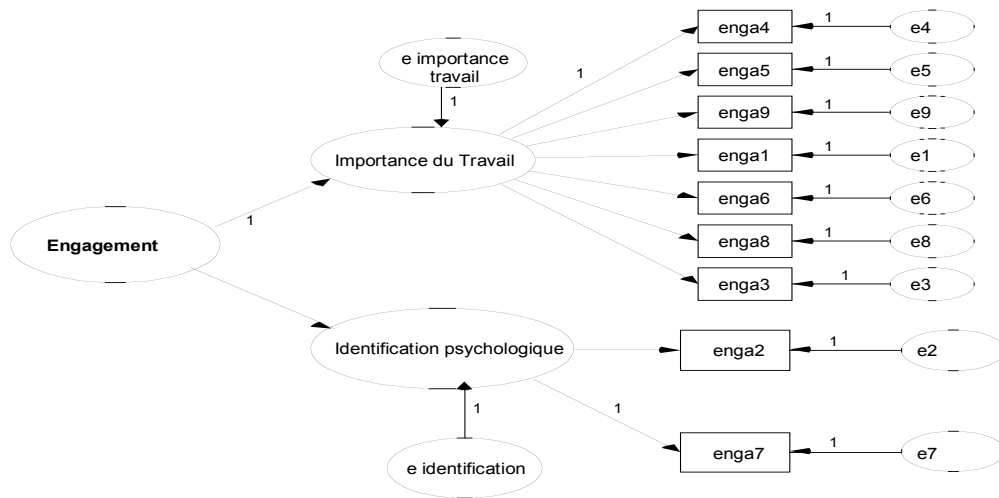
e importance travail

1

1

Importance du Travail

1

Engagement

Identification psychologique

1

e identification

1

enga4
1
e4

enga5
1
e5

enga9
1
e9

enga1
1
e1

enga6
1
e6

enga8
1
e8

enga3
1
e3

enga2
1
e2

enga7
1
e7